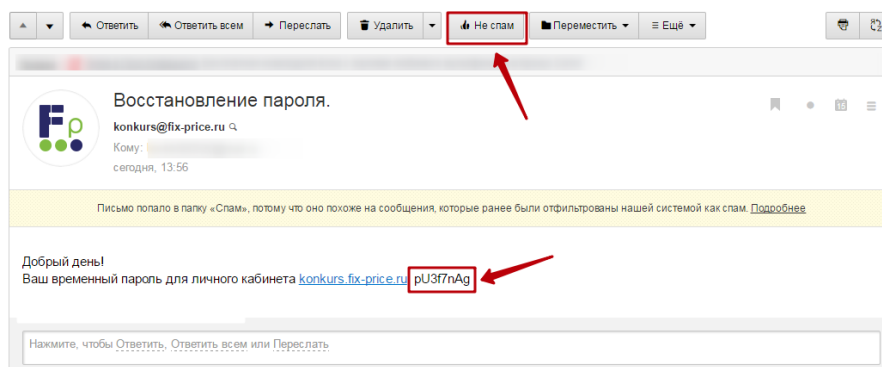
Ответить Ответить всем Переслать Удалить Не спам Переместить Ещё

Восстановление пароля.

konkurs@fix-price.ru

Кому:

сегодня, 13:56

Письмо попало в папку «Спам», потому что оно похоже на сообщения, которые ранее были отфильтрованы нашей системой как спам. Подробнее

Добрый день!
Ваш временный пароль для личного кабинета konkurs.fix-price.ru pU3f7nAg

Нажмите, чтобы Ответить, Ответить всем или Переслать